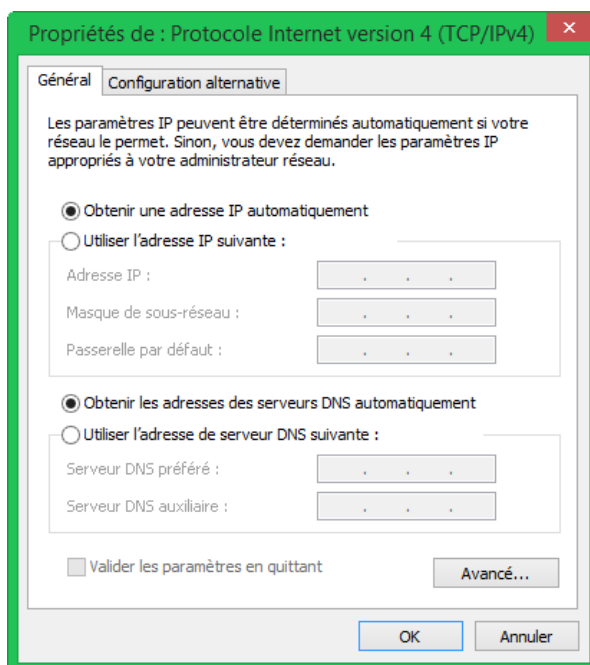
Propriétés de : Protocole Internet version 4 (TCP/IPv4)

Général | Configuration alternative

Les paramètres IP peuvent être déterminés automatiquement si votre réseau le permet. Sinon, vous devez demander les paramètres IP appropriés à votre administrateur réseau.

Obtenir une adresse IP automatiquement

Utiliser l'adresse IP suivante :

Adresse IP : . . .

Masque de sous-réseau : . . .

Passerelle par défaut : . . .

Obtenir les adresses des serveurs DNS automatiquement

Utiliser l'adresse de serveur DNS suivante :

Serveur DNS préféré : . . .

Serveur DNS auxiliaire : . . .

Valider les paramètres en quittant

Avancé...

OK

Annuler